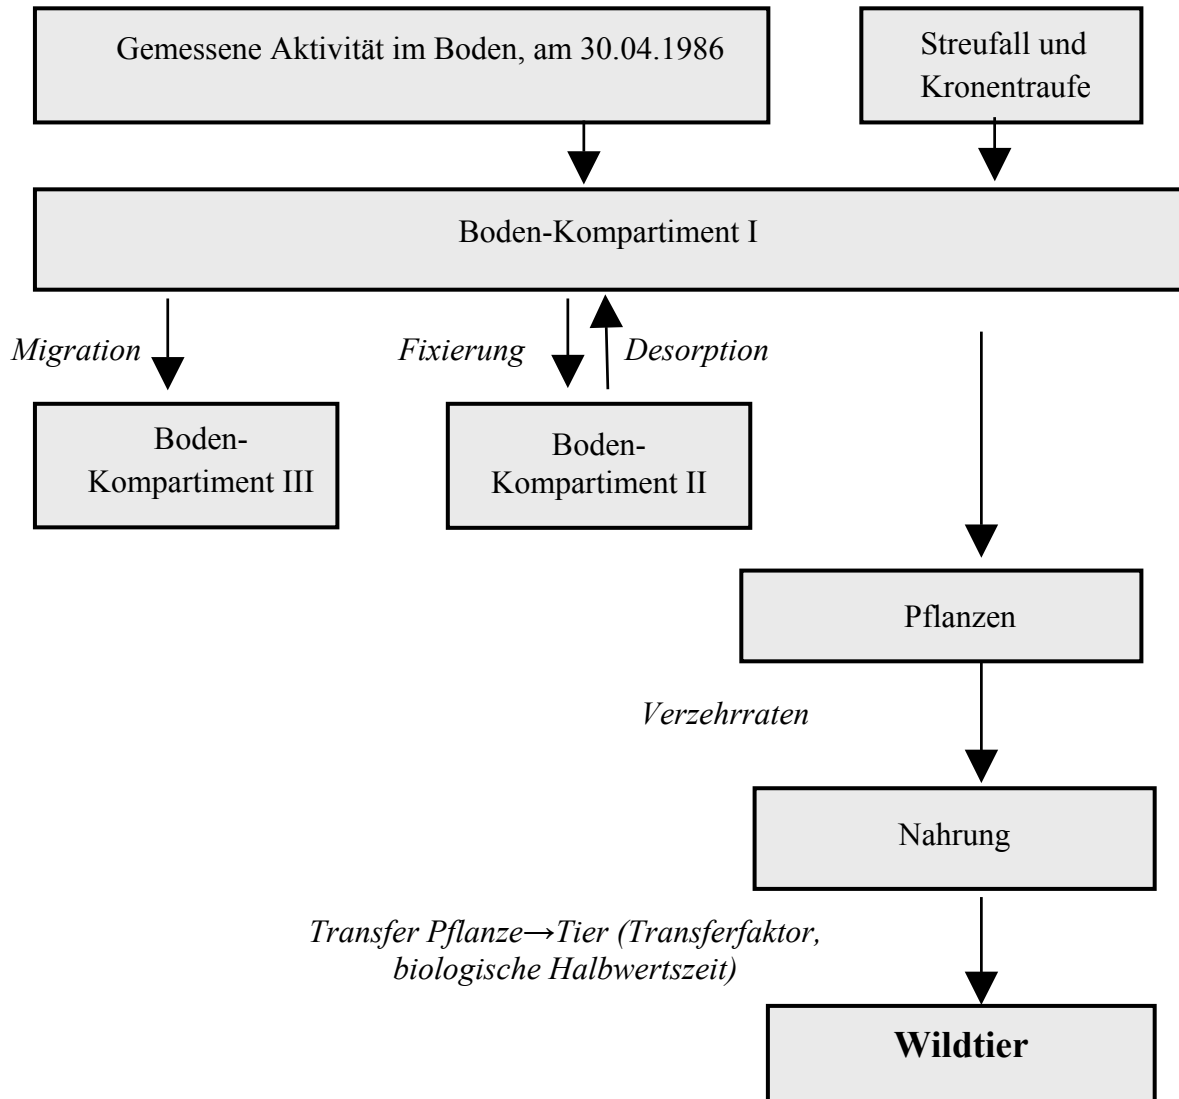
Gemessene Aktivität im Boden, am 30.04.1986

Streufall und Kronentraufe

Boden-Kompartiment I

Migration

Fixierung

Desorption

Boden-Kompartiment III

Boden-Kompartiment II

Pflanzen

Verzehrraten

Nahrung

Transfer Pflanze→Tier (Transferfaktor, biologische Halbwertszeit)

**Wildtier**